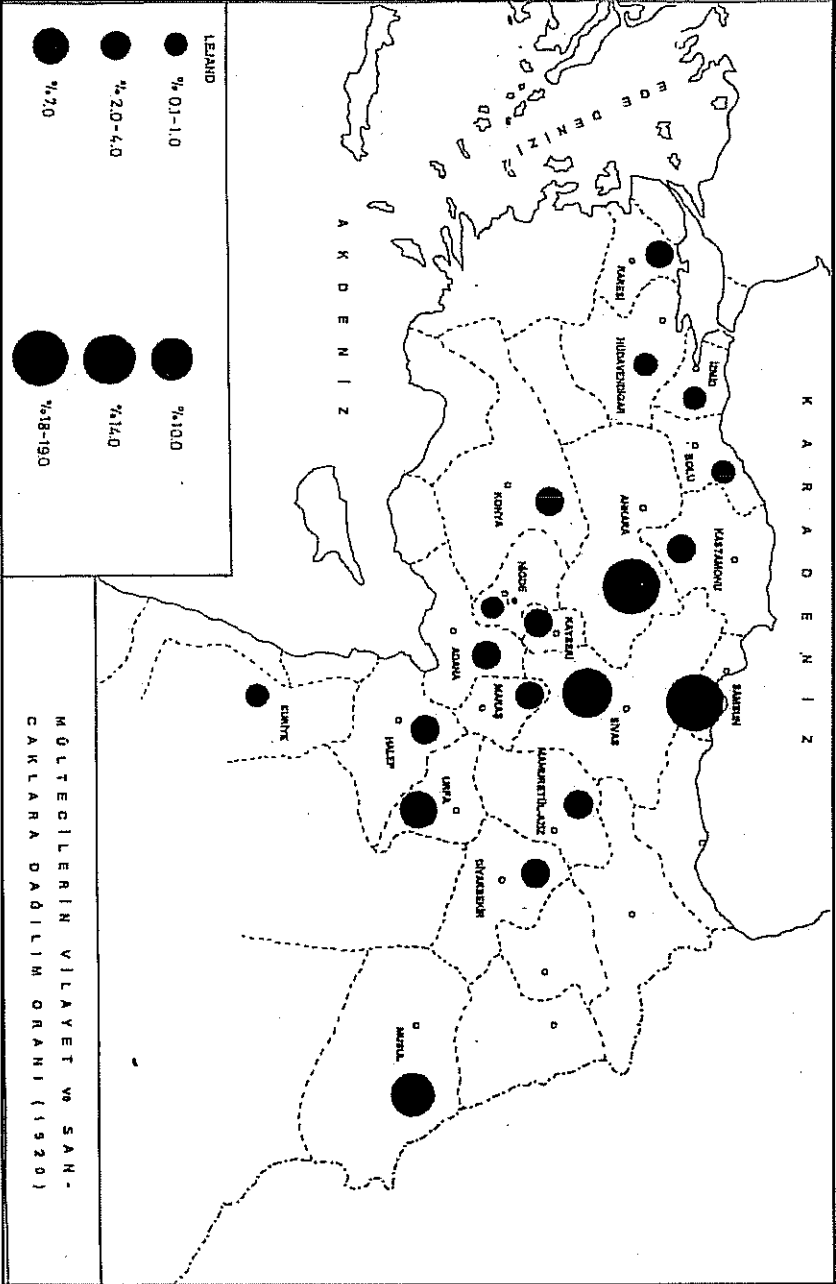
LEJAND
%0.1-1.0
%2.0-4.0
%7.0
%10.0
%14.0
%18-19.0

EGE DENİZİ
AKDENİZ
KARADENİZ

KARESİ
HÜDAVENDİGAR
İZMİD
BOLU
KASTAMONU
ANKARA
KONYA
NİĞDE
KAYSERİ
ADANA
MARAŞ
SİVAS
SAMSUN
MAMURETÜL-AZİZ
URFA
HALEP
SURİYE
DİYARBEKİR
MUSUL

MÜLTECİLERİN VİLAYET ve SANCAKLARA DAĞILIM ORANI (1920)